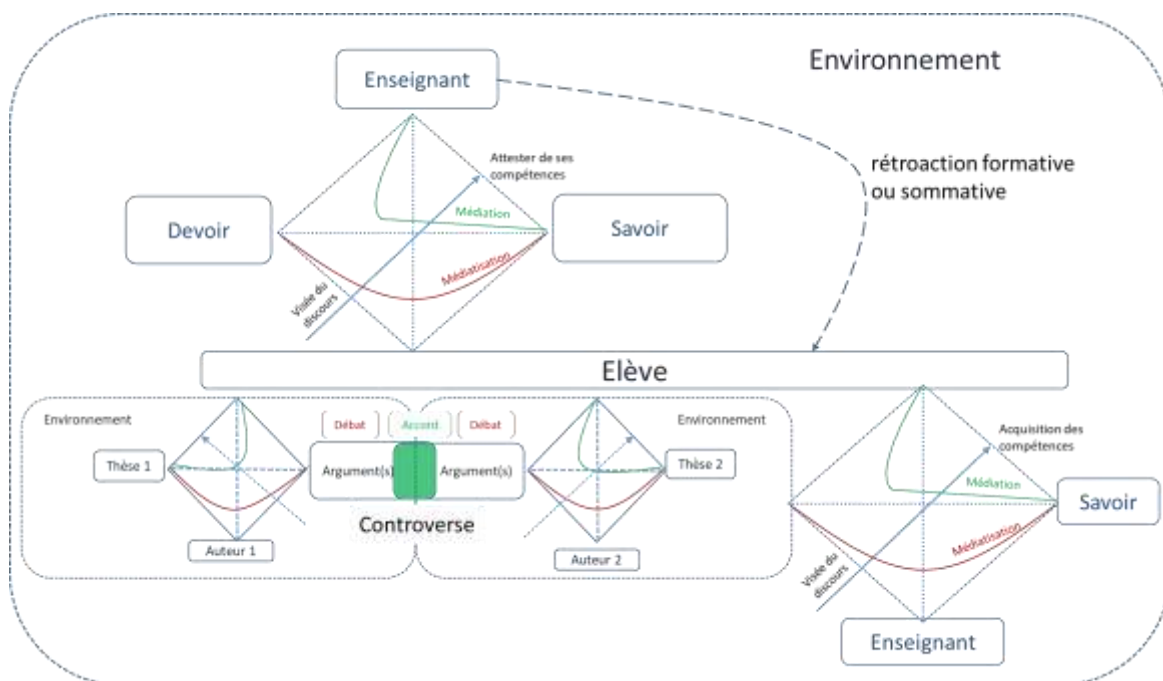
Environnement

Enseignant

Attester de ses compétences

rétroaction formative ou sommative

Devoir

Médiation

Savoir

Médiatisation

Visée du discours

Elève

Environnement

Débat

Accord

Débat

Environnement

Thèse 1

Argument(s)

Argument(s)

Thèse 2

Controverse

Auteur 1

Auteur 2

Acquisition des compétences

Médiation

Savoir

Médiatisation

Visée du discours

Enseignant